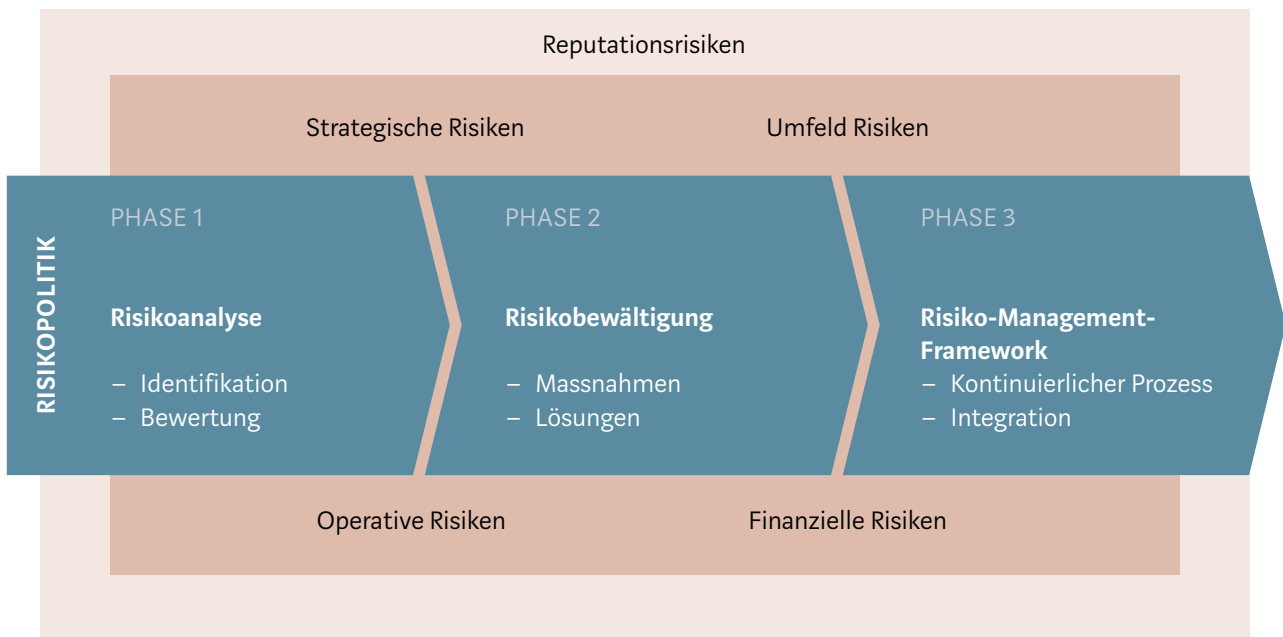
Reputationsrisiken

Strategische Risiken

Umfeld Risiken

RISIKOPOLITIK

PHASE 1

Risikoanalyse

– Identifikation
– Bewertung

PHASE 2

Risikobewältigung

– Massnahmen
– Lösungen

PHASE 3

Risiko-Management-Framework

– Kontinuierlicher Prozess
– Integration

Operative Risiken

Finanzielle Risiken